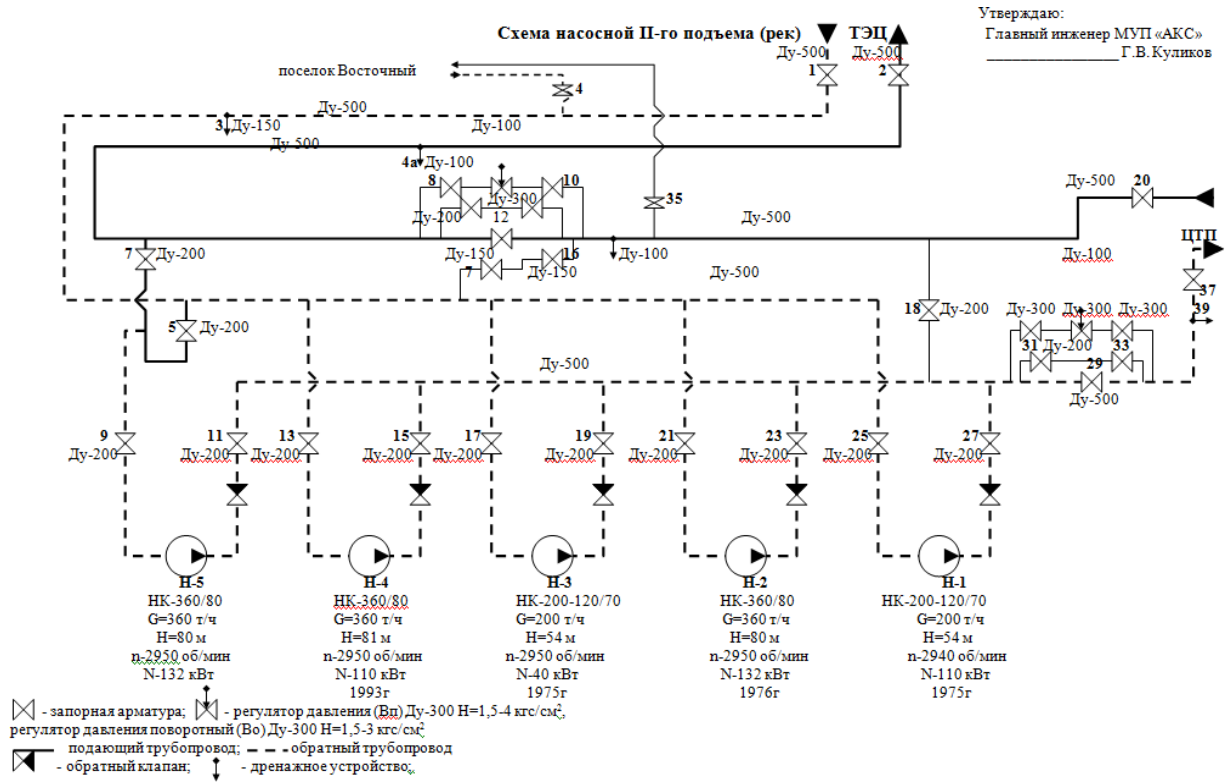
Утверждаю:
Главный инженер МУП «АКС»
_________________ Г.В.Куликов

Схема насосной II-го подъема (рек)

ТЭЦ

Ду-500 1
Ду-500 2

поселок Восточный

4

Ду-500
3 Ду-150
Ду-100
Ду-500
4а Ду-100
8
10
Ду-300
Ду-200
12
35
Ду-500
20
Ду-500
7 Ду-200
Ду-150
16
Ду-100
Ду-100
ЦТП
7
Ду-150
Ду-500
37
5 Ду-200
18 Ду-200
Ду-300 Ду-300 Ду-300
39
31 Ду-200 33
29
Ду-500
Ду-500

9 Ду-200
11 Ду-200
13 Ду-200
15 Ду-200
17 Ду-200
19 Ду-200
21 Ду-200
23 Ду-200
25 Ду-200
27 Ду-200

Н-5
НК-360/80
G=360 т/ч
Н=80 м
n-2950 об/мин
N-132 кВт

Н-4
НК-360/80
G=360 т/ч
Н=81 м
n-2950 об/мин
N-110 кВт
1993г

Н-3
НК-200-120/70
G=200 т/ч
Н=54 м
n-2950 об/мин
N-40 кВт
1975г

Н-2
НК-360/80
G=360 т/ч
Н=80 м
n-2950 об/мин
N-132 кВт
1976г

Н-1
НК-200-120/70
G=200 т/ч
Н=54 м
n-2940 об/мин
N-110 кВт
1975г

- запорная арматура; - регулятор давления (Вп) Ду-300 Н=1,5-4 кгс/см$^2$,
регулятор давления поворотный (Во) Ду-300 Н=1,5-3 кгс/см$^2$
подающий трубопровод; обратный трубопровод
- обратный клапан; - дренажное устройство.